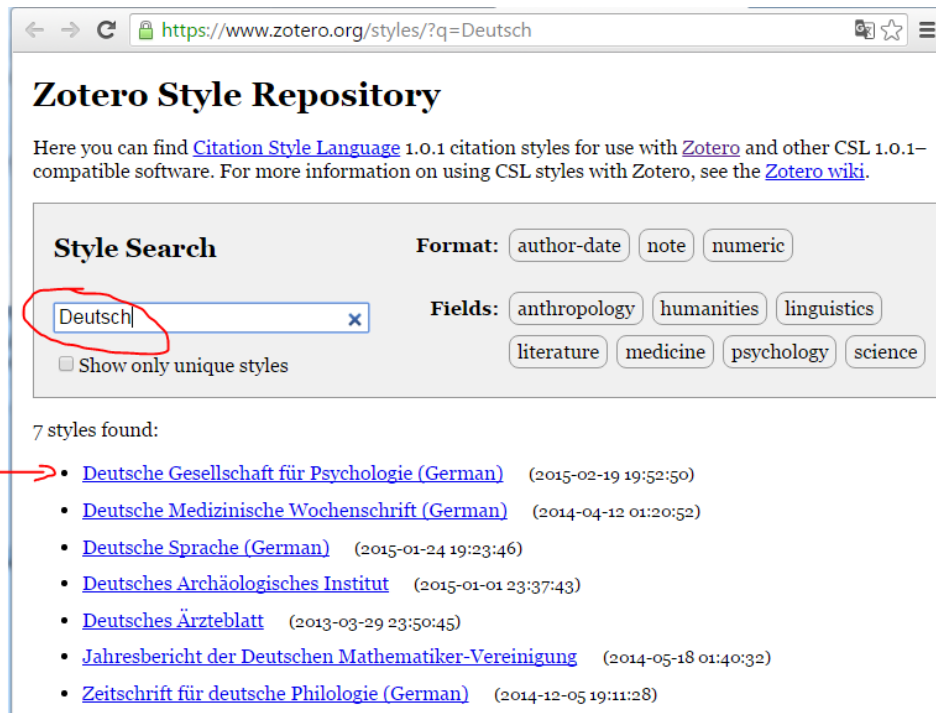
https://www.zotero.org/styles/?q=Deutsch

Zotero Style Repository

Here you can find Citation Style Language 1.0.1 citation styles for use with Zotero and other CSL 1.0.1–compatible software. For more information on using CSL styles with Zotero, see the Zotero wiki.

Style Search

Deutsch

Show only unique styles

Format: author-date note numeric

Fields: anthropology humanities linguistics literature medicine psychology science

7 styles found:

- Deutsche Gesellschaft für Psychologie (German) (2015-02-19 19:52:50)
- Deutsche Medizinische Wochenschrift (German) (2014-04-12 01:20:52)
- Deutsche Sprache (German) (2015-01-24 19:23:46)
- Deutsches Archäologisches Institut (2015-01-01 23:37:43)
- Deutsches Ärzteblatt (2013-03-29 23:50:45)
- Jahresbericht der Deutschen Mathematiker-Vereinigung (2014-05-18 01:40:32)
- Zeitschrift für deutsche Philologie (German) (2014-12-05 19:11:28)